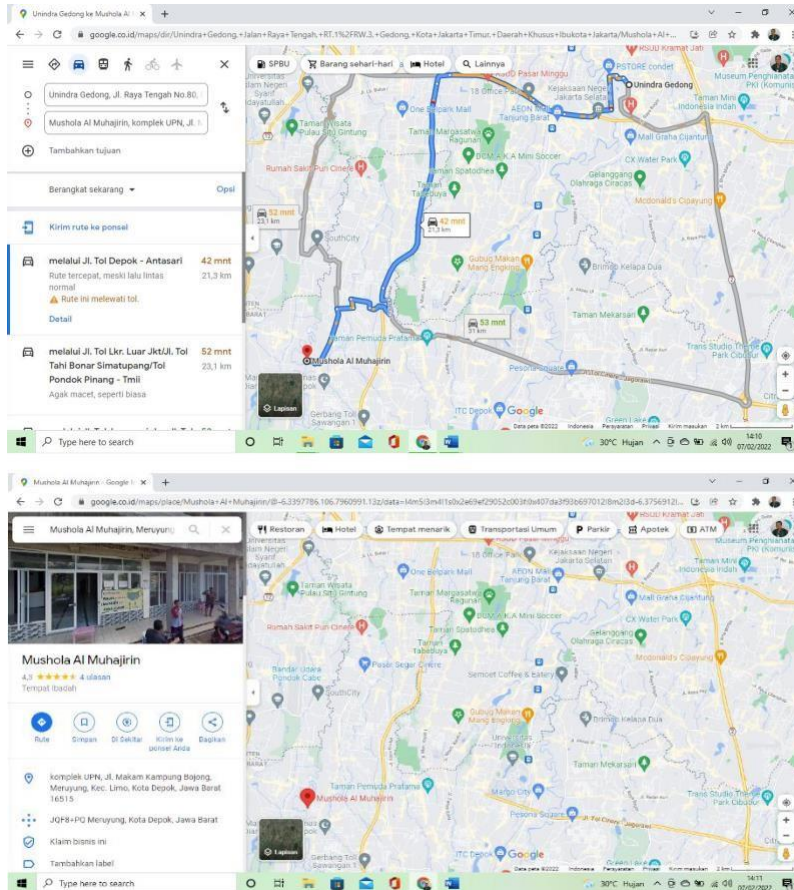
Unindra Gedong ke Mushola Al ×

google.co.id/maps/dir/Unindra+Gedong,+Jalan+Raya+Tengah,+RT.1%2FRW.3,+Gedong,+Kota+Jakarta+Timur,+Daerah+Khusus+Ibukota+Jakarta/Mushola+Al+...

Unindra Gedong, Jl. Raya Tengah No.80,

Mushola Al Muhajirin, komplek UPN, Jl.

Tambahkan tujuan

Berangkat sekarang ▾

Opsi

Kirim rute ke ponsel

melalui Jl. Tol Depok - Antasari

42 mnt

21,3 km

Rute tercepat, meski lalu lintas normal

Rute ini melewati tol.

Detail

melalui Jl. Tol Lkr. Luar Jkt/Jl. Tol Tahi Bonar Simatupang/Tol Pondok Pinang - Tmii

52 mnt

23,1 km

Agak macet, seperti biasa

SPBU | Barang sehari-hari | Hotel | Lainnya

Unindra Gedong

Mushola Al Muhajirin

42 mnt 21,3 km

52 mnt 23,1 km

53 mnt 31 km

Lapisan

Google

Type here to search

30°C Hujan 14:10 07/02/2022

Mushola Al Muhajirin - Google ×

google.co.id/maps/place/Mushola+Al+Muhajirin/@-6.3397786,106.7960991,13z/data=...

Mushola Al Muhajirin, Meruyung

Restoran | Hotel | Tempat menarik | Transportasi Umum | Parkir | Apotek | ATM

Mushola Al Muhajirin

4,8 ★★★★★ 4 ulasan

Tempat ibadah

Rute | Simpan | Di Sekitar | Kirim ke ponsel Anda | Bagikan

komplek UPN, Jl. Makam Kampung Bojong, Meruyung, Kec. Limo, Kota Depok, Jawa Barat 16515

JQF8+PQ Meruyung, Kota Depok, Jawa Barat

Klaim bisnis ini

Tambahkan label

Mushola Al Muhajirin

Lapisan

Google

Type here to search

30°C Hujan 14:11 07/02/2022